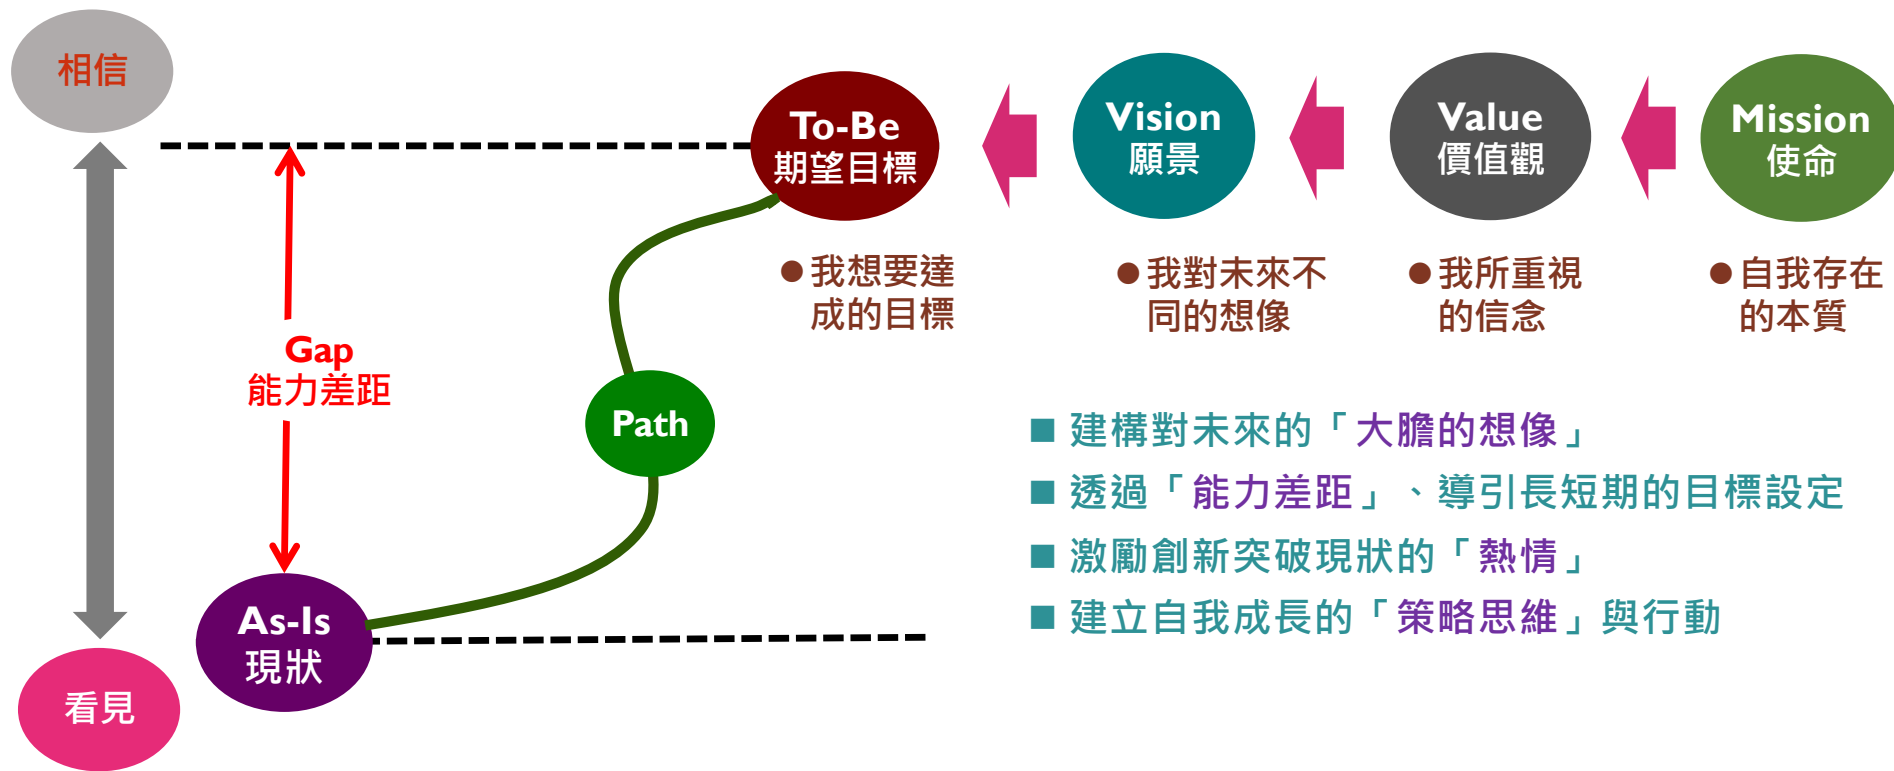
相信

To-Be
期望目標

Vision
願景

Value
價值觀

Mission
使命

●我想要達成的目標

●我對未來不同的想像

●我所重視的信念

●自我存在的本質

Gap
能力差距

Path

As-Is
現狀

看見

■ 建構對未來的「大膽的想像」
■ 透過「能力差距」、導引長短期的目標設定
■ 激勵創新突破現狀的「熱情」
■ 建立自我成長的「策略思維」與行動